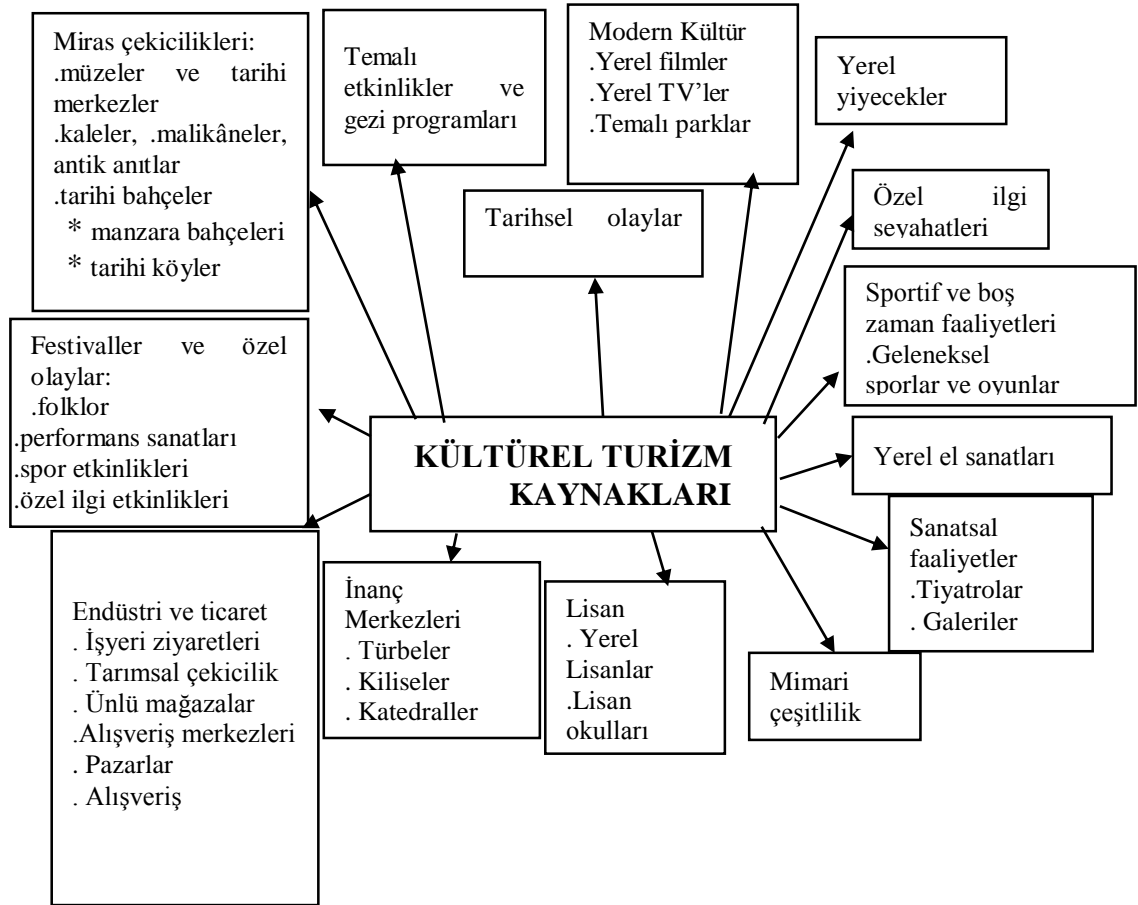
Miras çekicilikleri:
.müzeler ve tarihi merkezler
.kaleler, .malikâneler, antik anıtlar
.tarihi bahçeler
* manzara bahçeleri
* tarihi köyler

Temalı etkinlikler ve gezi programları

Modern Kültür
.Yerel filmler
.Yerel TV'ler
.Temalı parklar

Yerel yiyecekler

Tarihsel olaylar

Özel ilgi seyahatleri

Sportif ve boş zaman faaliyetleri
.Geleneksel sporlar ve oyunlar

Festivaller ve özel olaylar:
.folklor
.performans sanatları
.spor etkinlikleri
.özel ilgi etkinlikleri

KÜLTÜREL TURİZM KAYNAKLARI

Yerel el sanatları

Sanatsal faaliyetler
.Tiyatrolar
. Galeriler

Endüstri ve ticaret
. İşyeri ziyaretleri
. Tarımsal çekicilik
. Ünlü mağazalar
.Alışveriş merkezleri
. Pazarlar
. Alışveriş

İnanç Merkezleri
. Türbeler
. Kiliseler
. Katedraller

Lisan
. Yerel Lisanlar
.Lisan okulları

Mimari çeşitlilik